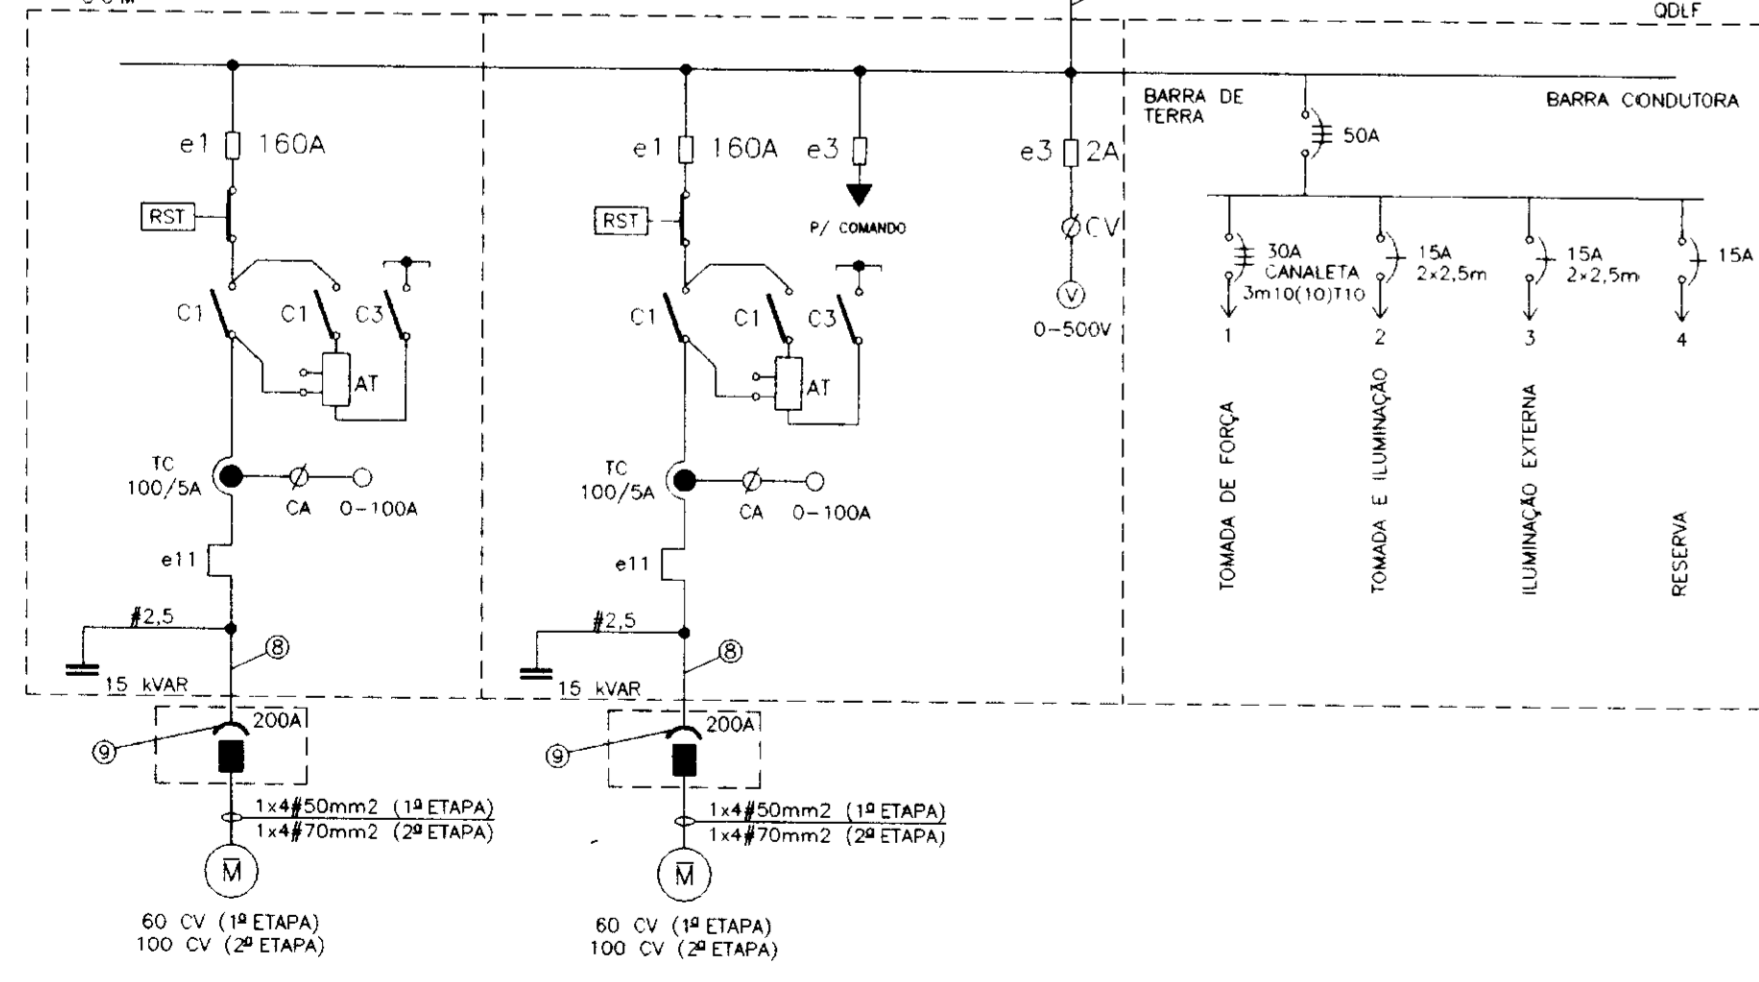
QDLF

BARRA DE TERRA

BARRA CONDUTORA

e1 160A

RST

C1 C1 C3

AT

TC 100/5A

CA 0-100A

e11

#2,5

⑧

15 kVAR

200A

⑨

1x4#50mm2 (1º ETAPA)
1x4#70mm2 (2º ETAPA)

M

60 CV (1º ETAPA)
100 CV (2º ETAPA)

e1 160A e3

P/ COMANDO

RST

C1 C1 C3

AT

TC 100/5A

CA 0-100A

e11

#2,5

⑧

15 kVAR

200A

⑨

1x4#50mm2 (1º ETAPA)
1x4#70mm2 (2º ETAPA)

M

60 CV (1º ETAPA)
100 CV (2º ETAPA)

e3 2A

CV

V

0-500V

50A

30A CANALETA 3m10(10)T10

15A 2x2,5m

15A 2x2,5m

15A

1 2 3 4

TOMADA DE FORÇA

TOMADA E ILUMINAÇÃO

ILUMINAÇÃO EXTERNA

RESERVA